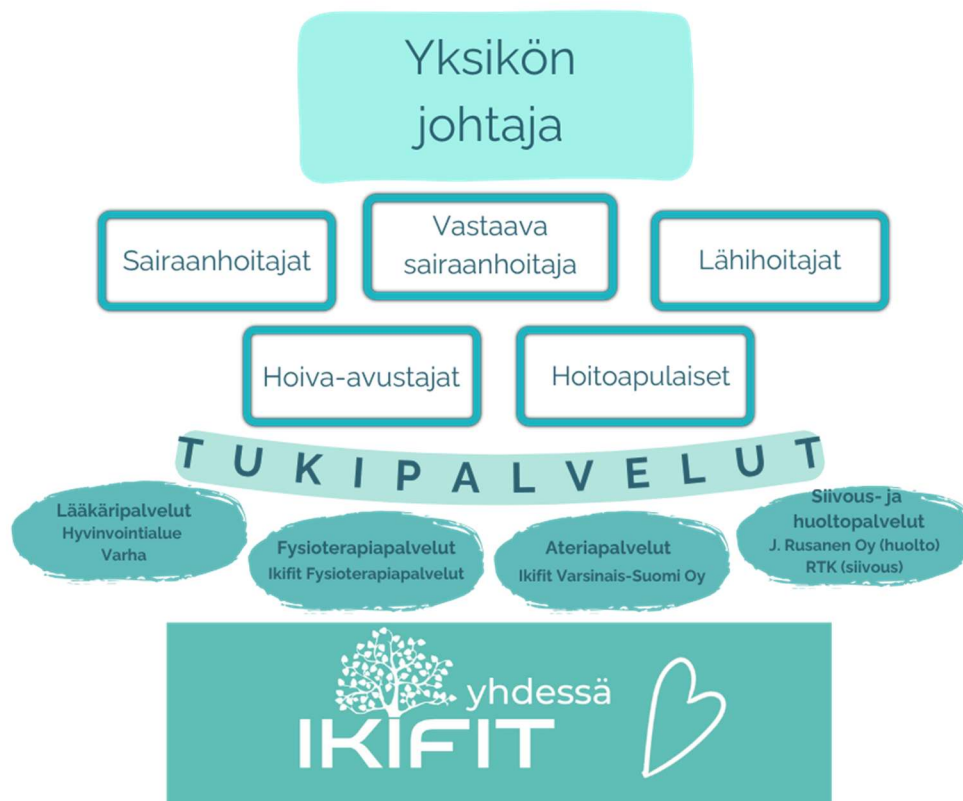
Yksikön johtaja

Sairaanhoitajat

Vastaava sairaanhoitaja

Lähihoitajat

Hoiva-avustajat

Hoitoapulaiset

TUKIPALVELUT

Lääkäripalvelut
Hyvinvointialue Varha

Fysioterapiapalvelut
Ikifit Fysioterapiapalvelut

Ateriapalvelut
Ikifit Varsinais-Suomi Oy

Siivous- ja huoltopalvelut
J. Rusanen Oy (huolto)
RTK (siivous)

yhdessä
IKIFIT